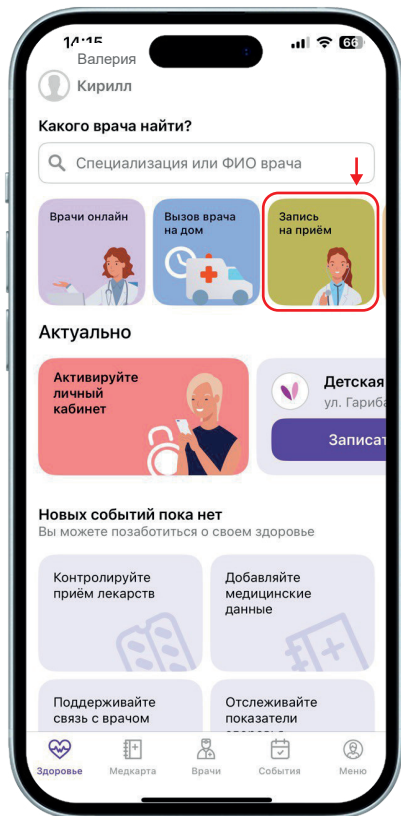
14:15
Валерия
66
Кирилл

Какого врача найти?

Специализация или ФИО врача

Врачи онлайн

Вызов врача на дом

Запись на приём

Актуально

Активируйте личный кабинет

Детская
ул. Гариба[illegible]
Записат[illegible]

Новых событий пока нет
Вы можете позаботиться о своем здоровье

Контролируйте приём лекарств

Добавляйте медицинские данные

Поддерживайте связь с врачом

Отслеживайте показатели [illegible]

Здоровье
Медкарта
Врачи
События
Меню